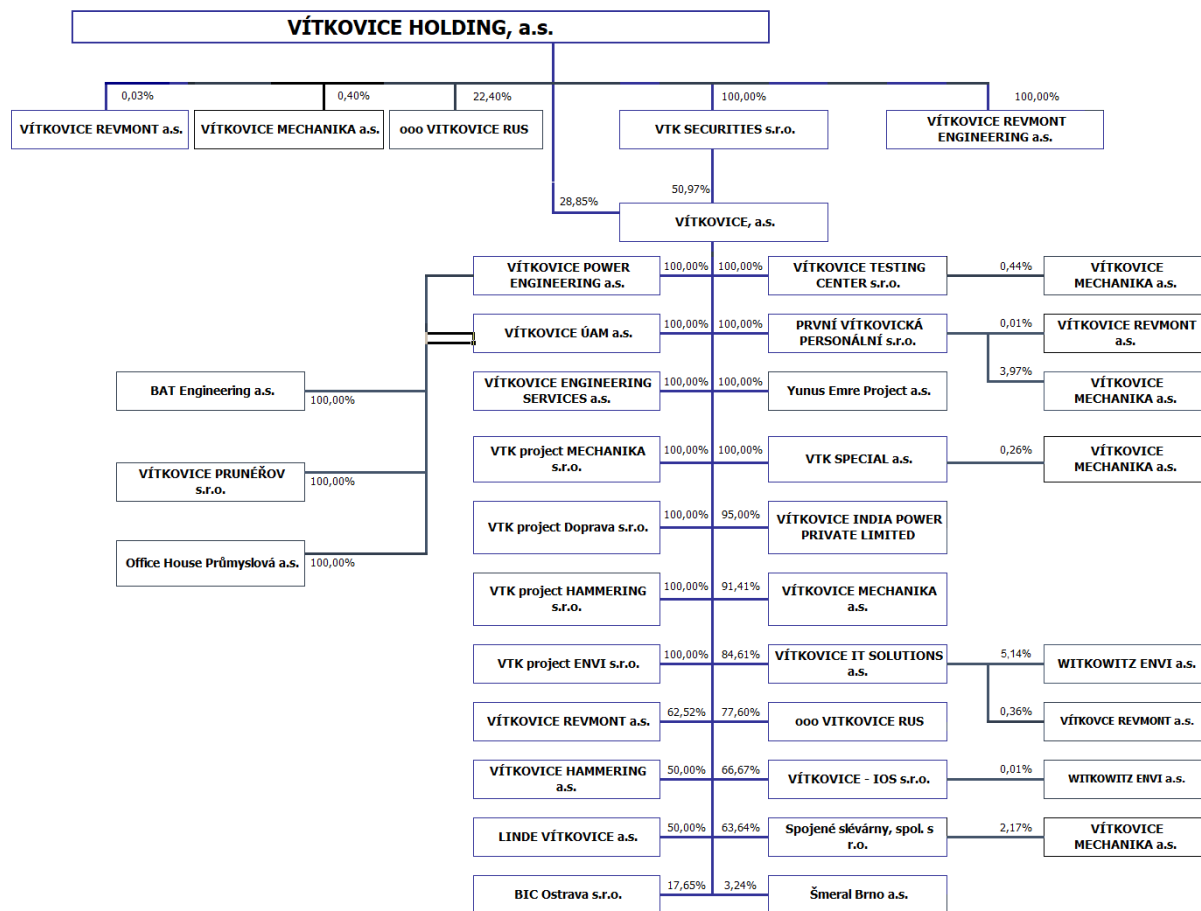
VÍTKOVICE HOLDING, a.s.

0,03%
VÍTKOVICE REVMONT a.s.

0,40%
VÍTKOVICE MECHANIKA a.s.

22,40%
ooo VITKOVICE RUS

100,00%
VTK SECURITIES s.r.o.

100,00%
VÍTKOVICE REVMONT ENGINEERING a.s.

28,85%
50,97%
VÍTKOVICE, a.s.

VÍTKOVICE POWER ENGINEERING a.s. 100,00%
100,00% VÍTKOVICE TESTING CENTER s.r.o.
0,44% VÍTKOVICE MECHANIKA a.s.

VÍTKOVICE ÚAM a.s. 100,00%
100,00% PRVNÍ VÍTKOVICKÁ PERSONÁLNÍ s.r.o.
0,01% VÍTKOVICE REVMONT a.s.
3,97% VÍTKOVICE MECHANIKA a.s.

BAT Engineering a.s. 100,00%

VÍTKOVICE ENGINEERING SERVICES a.s. 100,00%
100,00% Yunus Emre Project a.s.

VTK project MECHANIKA s.r.o. 100,00%
100,00% VTK SPECIAL a.s.
0,26% VÍTKOVICE MECHANIKA a.s.

VÍTKOVICE PRUNĚŘOV s.r.o. 100,00%

VTK project Doprava s.r.o. 100,00%
95,00% VÍTKOVICE INDIA POWER PRIVATE LIMITED

Office House Průmyslová a.s. 100,00%

VTK project HAMMERING s.r.o. 100,00%
91,41% VÍTKOVICE MECHANIKA a.s.

VTK project ENVI s.r.o. 100,00%
84,61% VÍTKOVICE IT SOLUTIONS a.s.
5,14% WITKOWITZ ENVI a.s.
0,36% VÍTKOVCE REVMONT a.s.

VÍTKOVICE REVMONT a.s. 62,52%
77,60% ooo VITKOVICE RUS

VÍTKOVICE HAMMERING a.s. 50,00%
66,67% VÍTKOVICE - IOS s.r.o.
0,01% WITKOWITZ ENVI a.s.

LINDE VÍTKOVICE a.s. 50,00%
63,64% Spojené slévárny, spol. s r.o.
2,17% VÍTKOVICE MECHANIKA a.s.

BIC Ostrava s.r.o. 17,65%
3,24% Šmeral Brno a.s.